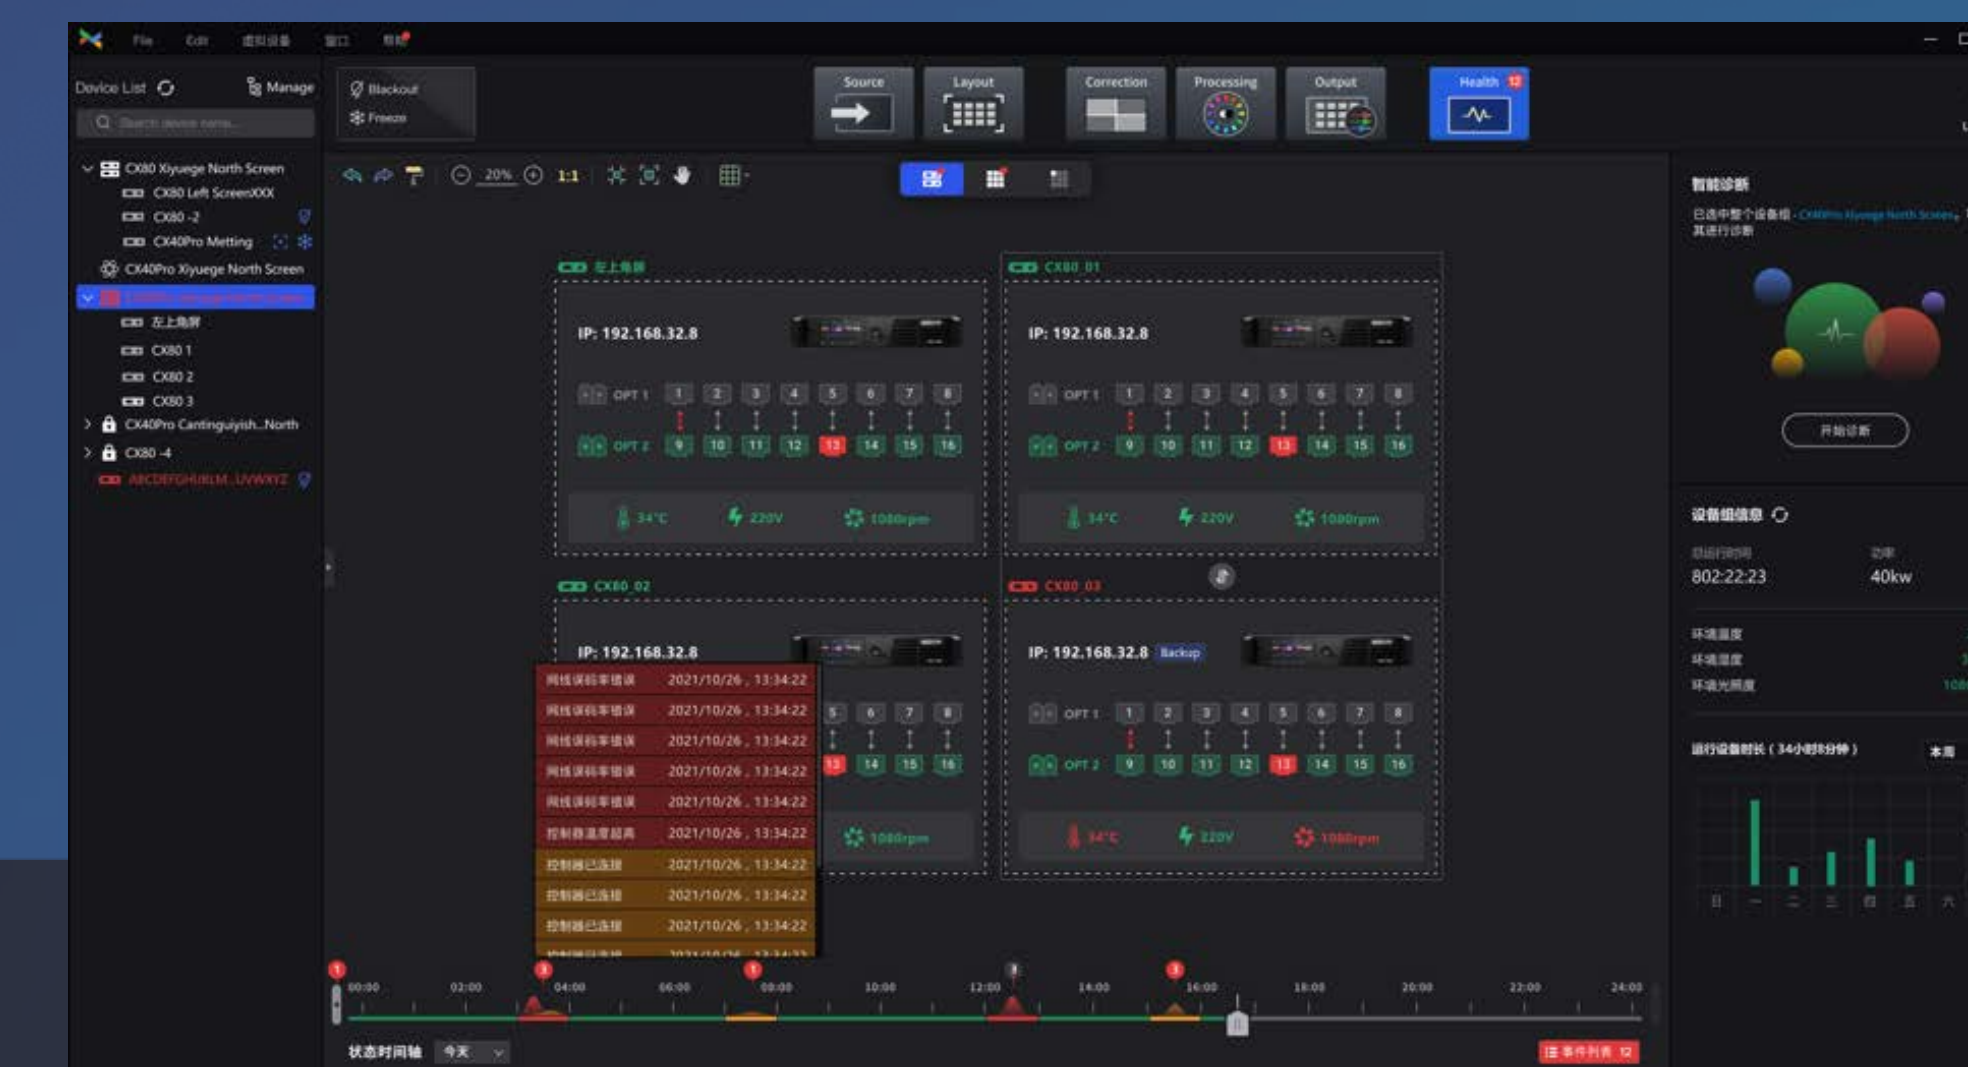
File Edit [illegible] 窗口 帮助

Device List Manage
Search device name...

Blackout
Freeze

Source
Layout
Correction
Processing
Output
Health 12

20% 1:1

CX80 Xiyuege North Screen
CX80 Left ScreenXXX
CX80 -2
CX40Pro Metting
CX40Pro Xiyuege North Screen
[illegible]
左上角屏
CX80 1
CX80 2
CX80 3
CX40Pro Cantinguiyish...North
CX80 -4
ABCDEFGHIJKLM...UVWXYZ

左上角屏
IP: 192.168.32.8
OPT 1 1 2 3 4 5 6 7 8
OPT 2 9 10 11 12 13 14 15 16
34°C 220V 1000rpm

CX80_01
IP: 192.168.32.8
OPT 1 1 2 3 4 5 6 7 8
OPT 2 9 10 11 12 13 14 15 16
34°C 220V 1000rpm

CX80_02
IP: 192.168.32.8
5 6 7 8
13 14 15 16
1000rpm

| 网线误码率错误 | 2021/10/26，13:34:22 |
|---|---|
| 网线误码率错误 | 2021/10/26，13:34:22 |
| 网线误码率错误 | 2021/10/26，13:34:22 |
| 网线误码率错误 | 2021/10/26，13:34:22 |
| 网线误码率错误 | 2021/10/26，13:34:22 |
| 控制器温度超高 | 2021/10/26，13:34:22 |
| 控制器已连接 | 2021/10/26，13:34:22 |
| 控制器已连接 | 2021/10/26，13:34:22 |
| 控制器已连接 | 2021/10/26，13:34:22 |

CX80_03
IP: 192.168.32.8 Backup
OPT 1 1 2 3 4 5 6 7 8
OPT 2 9 10 11 12 13 14 15 16
34°C 220V 1000rpm

00:00 02:00 04:00 06:00 08:00 10:00 12:00 14:00 16:00 18:00 20:00 22:00 24:00
状态时间轴 今天
事件列表 12

智能诊断
已选中整个设备组 - CX40Pro Xiyuege North Screen，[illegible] 其进行诊断
开始诊断

设备组信息
总运行时间 802:22:23
功率 40kw
环境温度
环境湿度
环境光照度
运行设备时长（34小时8分钟） 本周
日 一 二 三 四 五 六